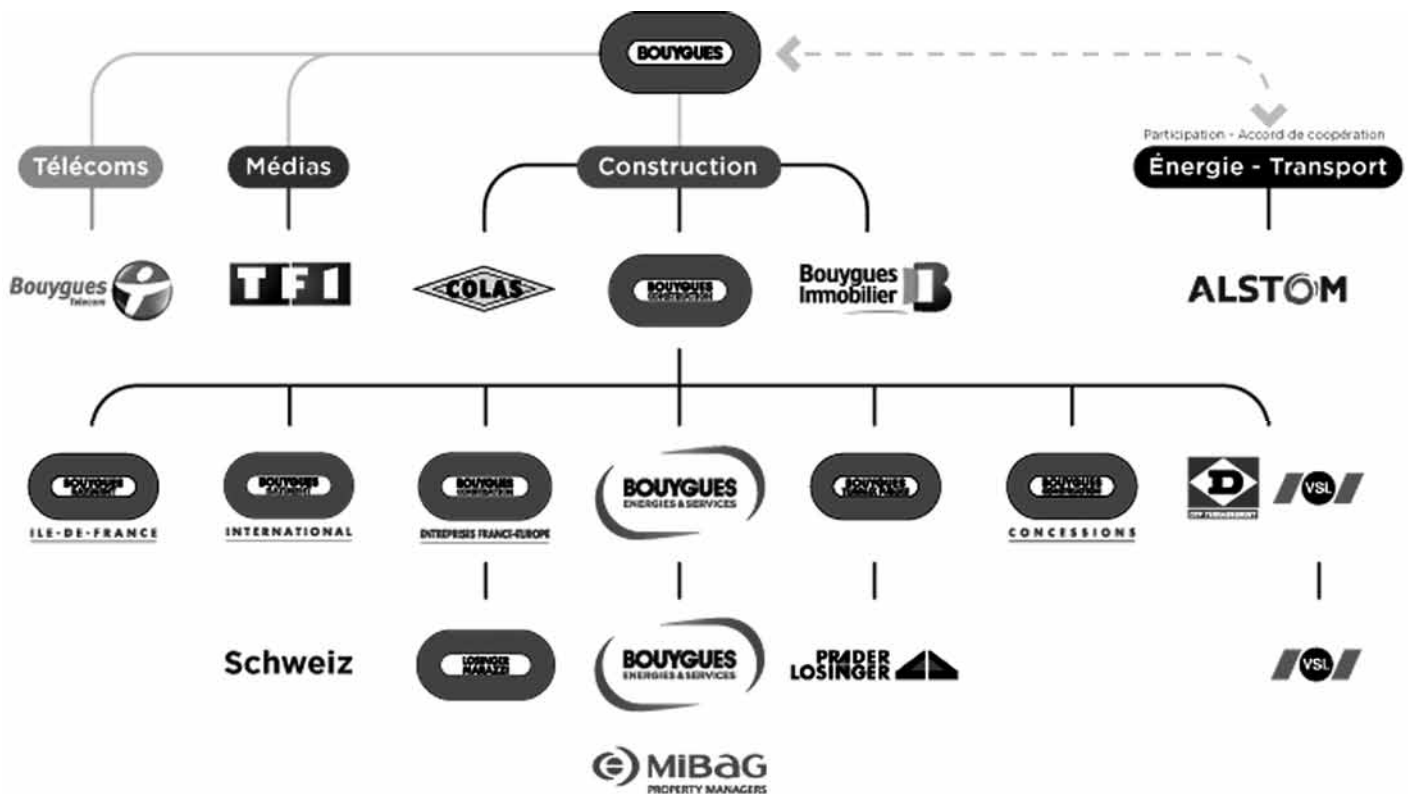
BOUYGUES

Participation - Accord de coopération

Télécoms

Médias

Construction

Énergie - Transport

Bouygues Telecom

TF1

COLAS

BOUYGUES CONSTRUCTION

Bouygues Immobilier

ALSTOM

BOUYGUES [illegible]
ILE-DE-FRANCE

BOUYGUES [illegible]
INTERNATIONAL

BOUYGUES CONSTRUCTION
ENTREPRISES FRANCE-EUROPE

BOUYGUES
ENERGIES & SERVICES

BOUYGUES TRAVAUX PUBLICS

BOUYGUES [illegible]
CONCESSIONS

D
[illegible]

VSL

Schweiz

LOSINGER MARAZZI

BOUYGUES
ENERGIES & SERVICES

PRADER LOSINGER

VSL

MIBAG
PROPERTY MANAGERS